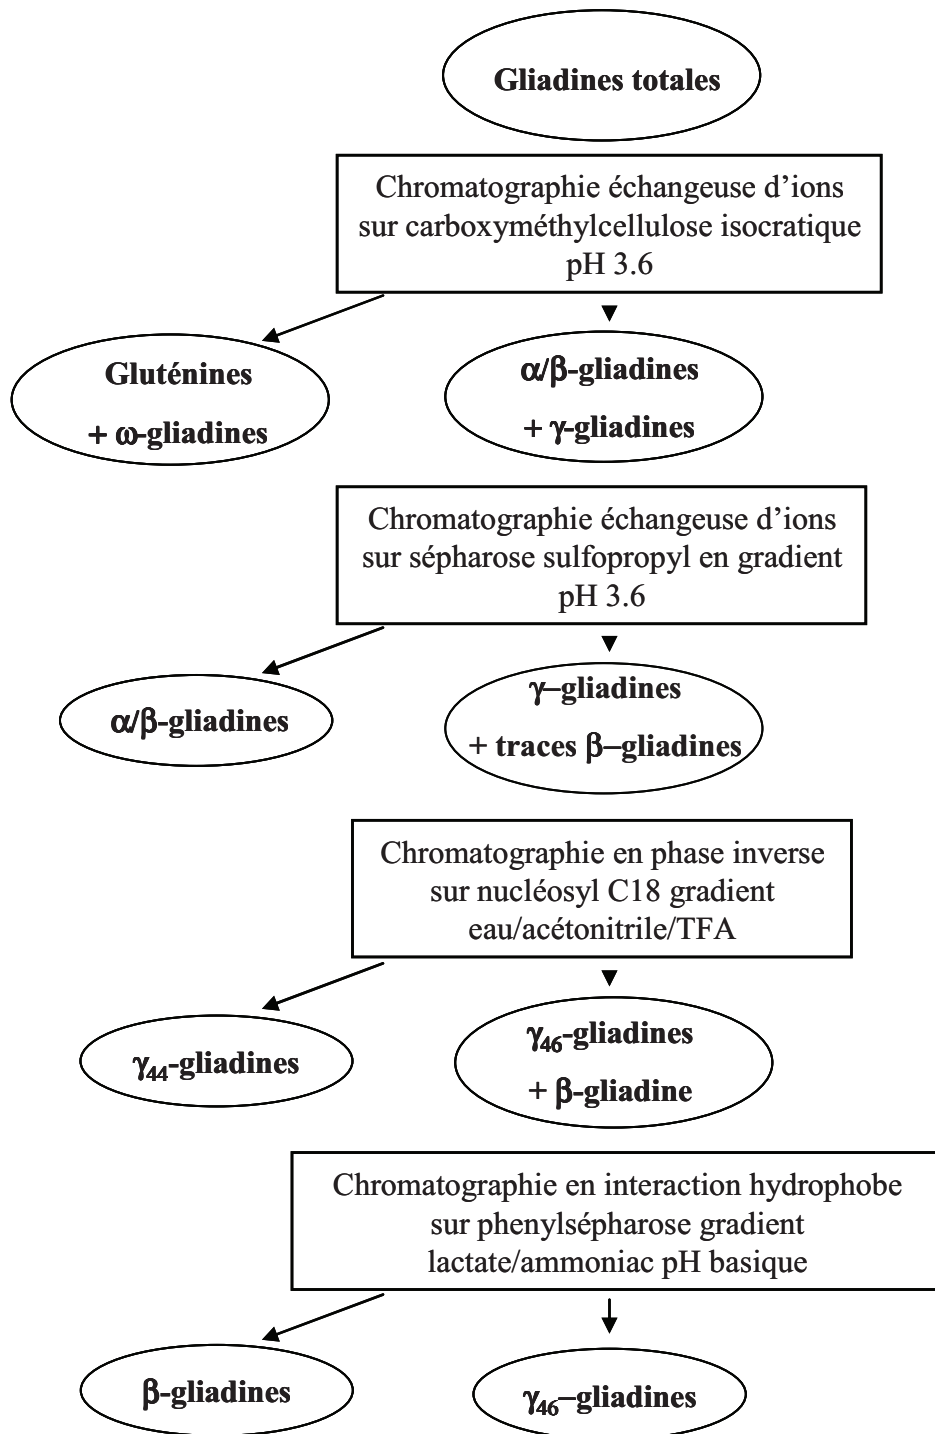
Gliadines totales

Chromatographie échangeuse d'ions sur carboxyméthylcellulose isocratique pH 3.6

Gluténines + ω-gliadines

α/β-gliadines + γ-gliadines

Chromatographie échangeuse d'ions sur sépharose sulfopropyl en gradient pH 3.6

α/β-gliadines

γ–gliadines + traces β–gliadines

Chromatographie en phase inverse sur nucléosyl C18 gradient eau/acétonitrile/TFA

$\gamma_{44}$-gliadines

$\gamma_{46}$-gliadines + β-gliadine

Chromatographie en interaction hydrophobe sur phenylsépharose gradient lactate/ammoniac pH basique

β-gliadines

$\gamma_{46}$–gliadines